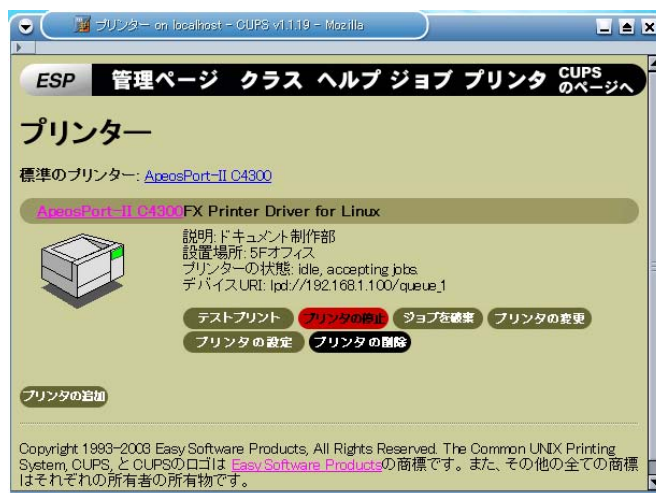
プリンター on localhost - CUPS v1.1.19 - Mozilla

ESP 管理ページ クラス ヘルプ ジョブ プリンタ CUPSのページへ

プリンター

標準のプリンター: ApeosPort-II C4300

ApeosPort-II C4300FX Printer Driver for Linux

説明: ドキュメント制作部
設置場所: 5Fオフィス
プリンターの状態: idle, accepting jobs.
デバイスURI: lpd://192.168.1.100/queue_1

テストプリント プリンタの停止 ジョブを破棄 プリンタの変更
プリンタの設定 プリンタの削除

プリンタの追加

Copyright 1993-2003 Easy Software Products, All Rights Reserved. The Common UNIX Printing System, CUPS, と CUPSのロゴは Easy Software Productsの商標です。また、その他の全ての商標はそれぞれの所有者の所有物です。